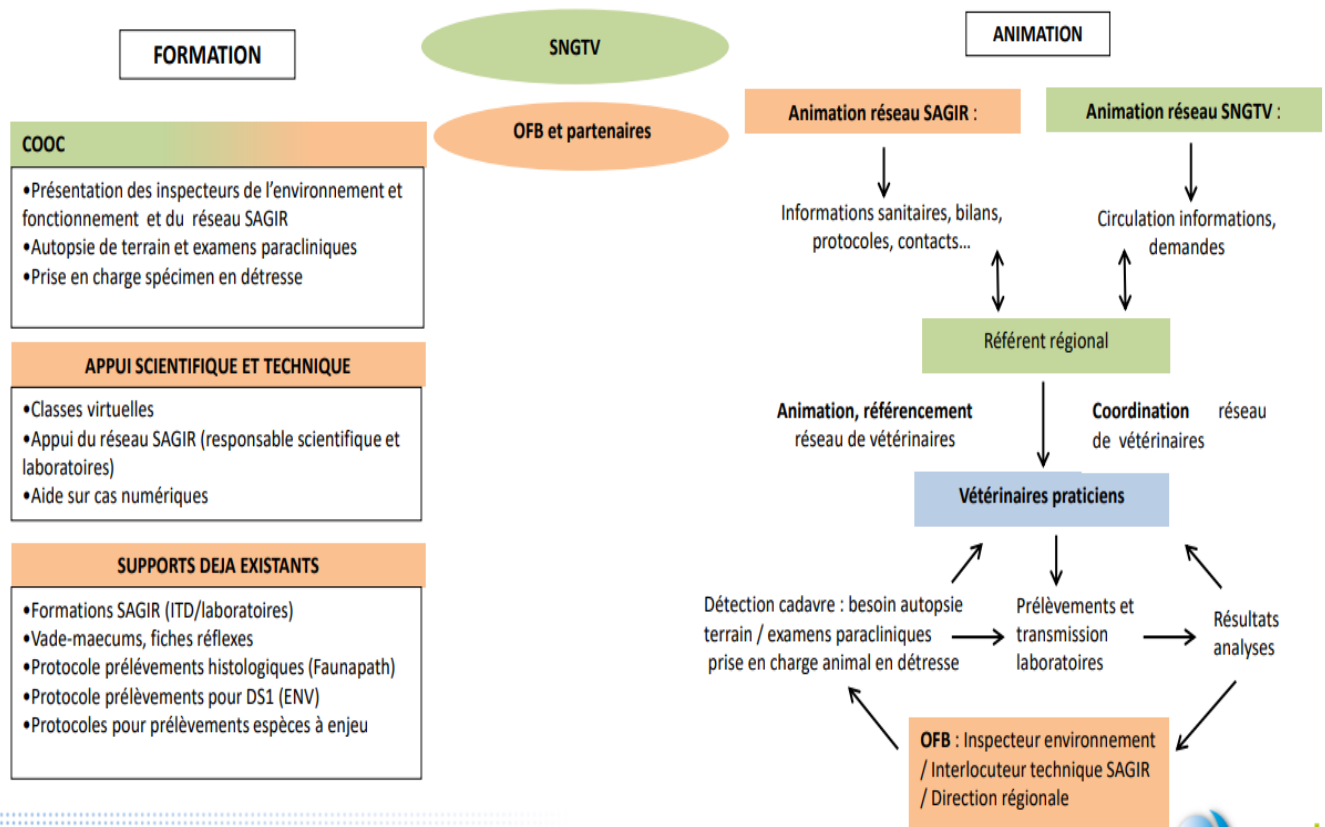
FORMATION

SNGTV

OFB et partenaires

ANIMATION

COOC

•Présentation des inspecteurs de l'environnement et fonctionnement et du réseau SAGIR
•Autopsie de terrain et examens paracliniques
•Prise en charge spécimen en détresse

APPUI SCIENTIFIQUE ET TECHNIQUE

•Classes virtuelles
•Appui du réseau SAGIR (responsable scientifique et laboratoires)
•Aide sur cas numériques

SUPPORTS DEJA EXISTANTS

•Formations SAGIR (ITD/laboratoires)
•Vade-maecums, fiches réflexes
•Protocole prélèvements histologiques (Faunapath)
•Protocole prélèvements pour DS1 (ENV)
•Protocoles pour prélèvements espèces à enjeu

Animation réseau SAGIR :

Animation réseau SNGTV :

Informations sanitaires, bilans, protocoles, contacts...

Circulation informations, demandes

Référent régional

Animation, référencement réseau de vétérinaires

Coordination réseau de vétérinaires

Vétérinaires praticiens

Détection cadavre : besoin autopsie terrain / examens paracliniques prise en charge animal en détresse

Prélèvements et transmission laboratoires

Résultats analyses

OFB : Inspecteur environnement / Interlocuteur technique SAGIR / Direction régionale